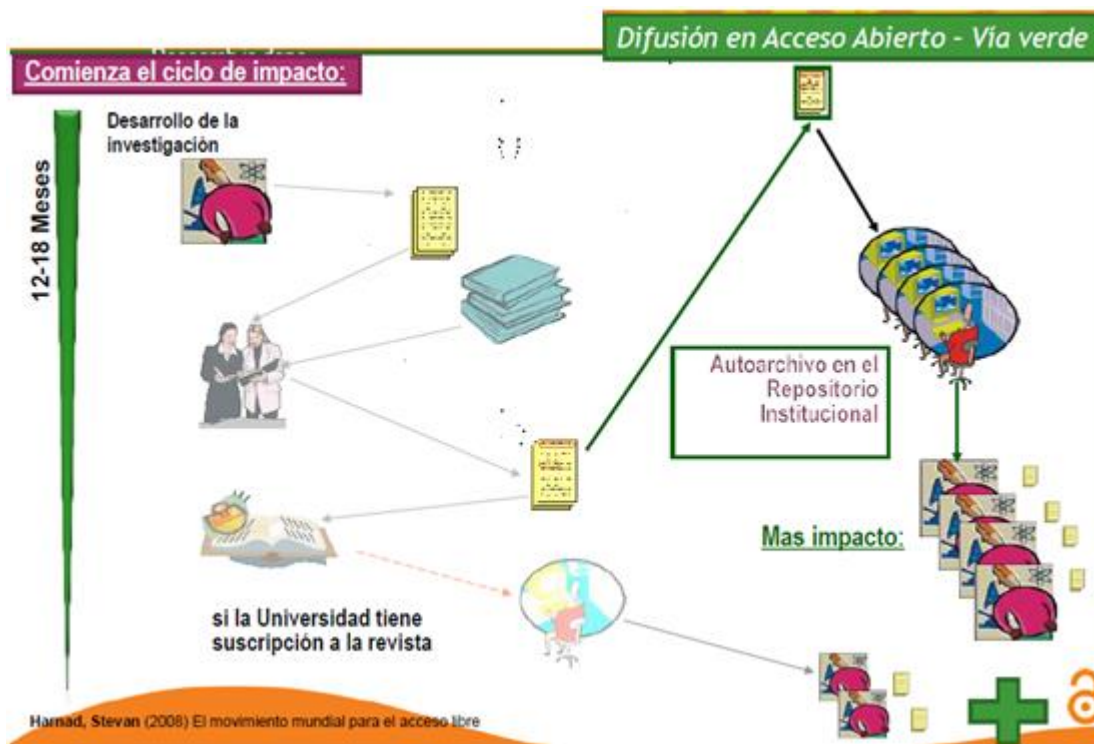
Difusión en Acceso Abierto - Vía verde

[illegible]

Comienza el ciclo de impacto:

12-18 Meses

Desarrollo de la investigación

Autoarchivo en el Repositorio Institucional

Mas impacto:

si la Universidad tiene suscripción a la revista

Harnad, Stevan (2008) El movimiento mundial para el acceso libre